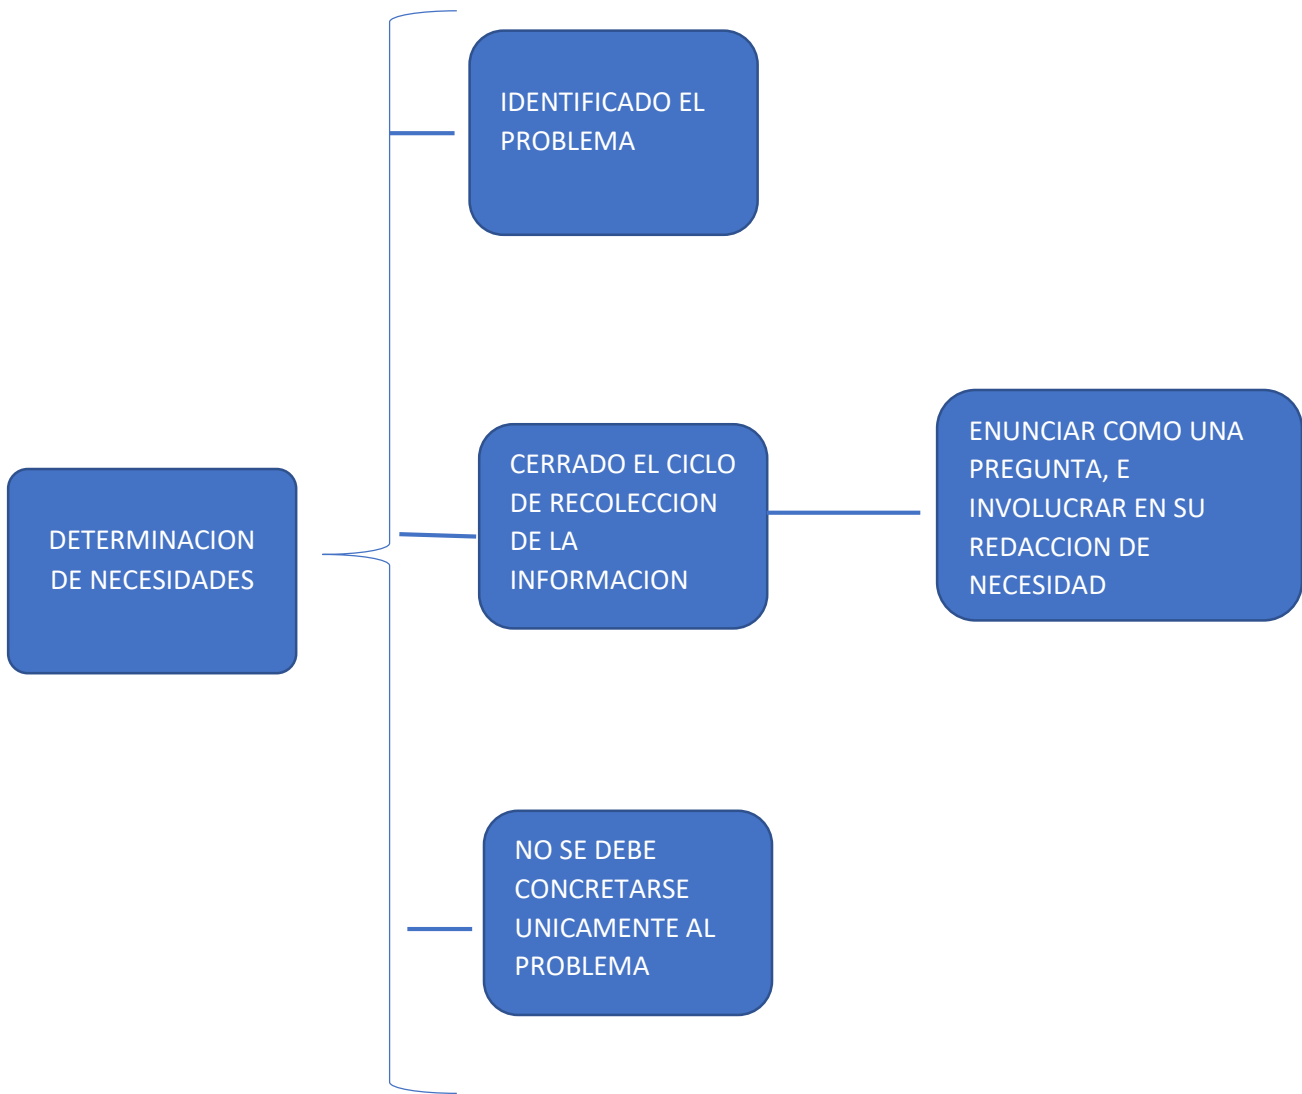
DETERMINACION DE NECESIDADES

IDENTIFICADO EL PROBLEMA

CERRADO EL CICLO DE RECOLECCION DE LA INFORMACION

ENUNCIAR COMO UNA PREGUNTA, E INVOLUCRAR EN SU REDACCION DE NECESIDAD

NO SE DEBE CONCRETARSE UNICAMENTE AL PROBLEMA